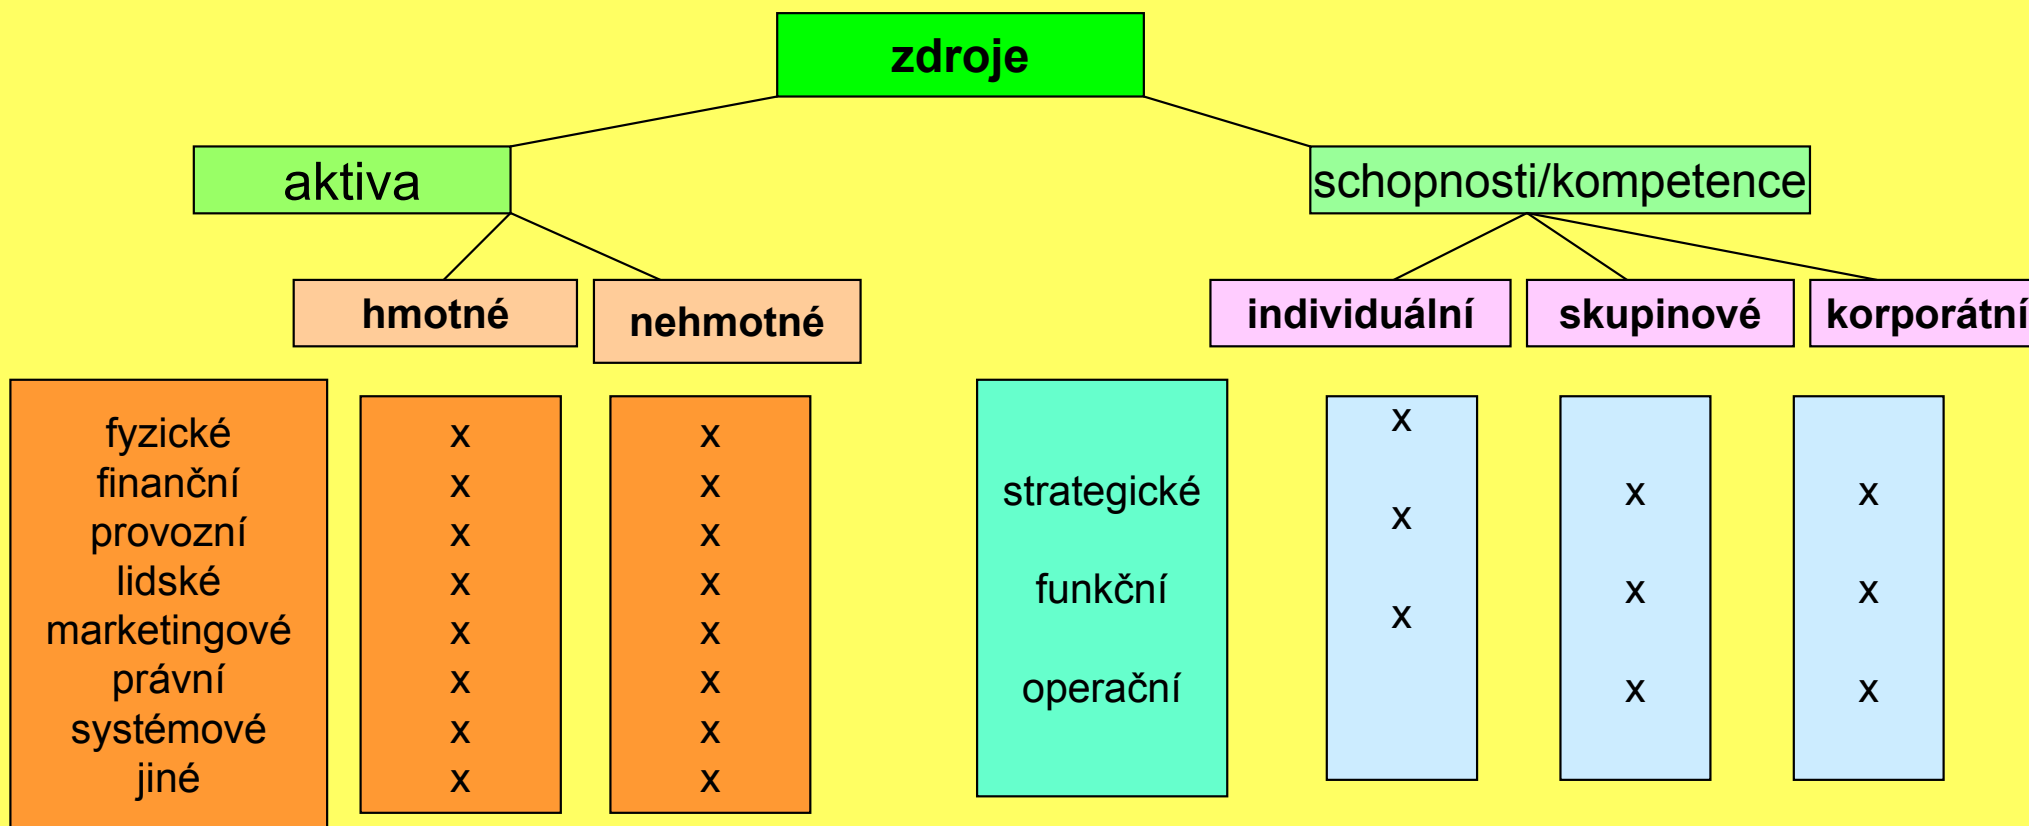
zdroje

aktiva

schopnosti/kompetence

hmotné

nehmotné

individuální

skupinové

korporátní

fyzické
finanční
provozní
lidské
marketingové
právní
systémové
jiné

x
x
x
x
x
x
x
x

x
x
x
x
x
x
x
x

strategické

funkční

operační

x

x

x

x

x

x

x

x

x